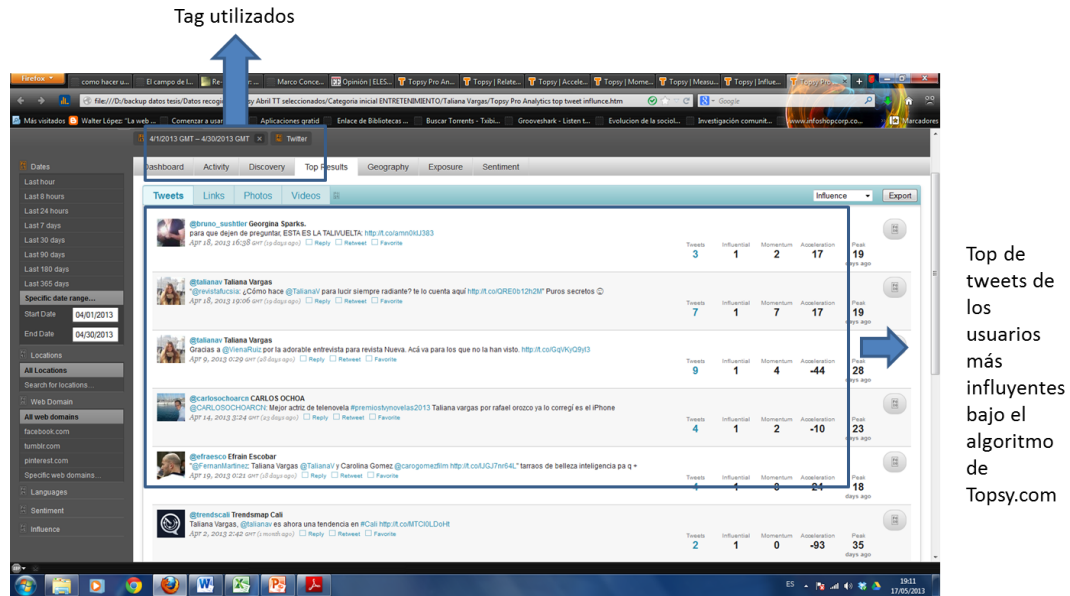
Tag utilizados

Firefox como hacer u... El campo de l... Re... Marco Conce... Opinión | ELES... Topsy Pro An... Topsy | Relate... Topsy | Accele... Topsy | Mome... Topsy | Measu... Topsy | Influe... Topsy Pro

file:///D:/backup datos tesis/Datos recogi... y Abril TT seleccionados/Categoria inicial ENTRETENIMIENTO/Taliana Vargas/Topsy Pro Analytics top tweet influnce.htm

Google

Más visitados Walter López: "La web ... Comenzar a usar... Aplicaciones gratid Enlace de Bibliotecas ... Buscar Torrents - Txibi... Grooveshark - Listen t... Evolucion de la sociol... Investigación comunit... www.infoshopcorp.co... Marcadores

4/1/2013 GMT – 4/30/2013 GMT × Twitter

Dates
Last hour
Last 8 hours
Last 24 hours
Last 7 days
Last 30 days
Last 90 days
Last 180 days
Last 365 days
Specific date range...
Start Date 04/01/2013
End Date 04/30/2013

Locations
All Locations
Search for locations...

Web Domain
All web domains
facebook.com
tumblr.com
pinterest.com
Specific web domains...

Languages
Sentiment
Influence

Dashboard Activity Discovery Top Results Geography Exposure Sentiment

Tweets Links Photos Videos

Influence Export

@bruno_sushtler Georgina Sparks.
para que dejen de preguntar, ESTA ES LA TALIVUELTA: http://t.co/amn0kLI383
Apr 18, 2013 16:38 GMT (19 days ago) Reply Retweet Favorite
Tweets 3 Influential 1 Momentum 2 Acceleration 17 Peak 19 days ago

@talianav Taliana Vargas
"@revistafucsia: ¿Cómo hace @TalianaV para lucir siempre radiante? te lo cuenta aquí http://t.co/QRE0b12h2M" Puros secretos ☺
Apr 18, 2013 19:06 GMT (19 days ago) Reply Retweet Favorite
Tweets 7 Influential 1 Momentum 7 Acceleration 17 Peak 19 days ago

@talianav Taliana Vargas
Gracias a @VienaRuiz por la adorable entrevista para revista Nueva. Acá va para los que no la han visto. http://t.co/GqVKyQ9yl3
Apr 9, 2013 0:29 GMT (28 days ago) Reply Retweet Favorite
Tweets 9 Influential 1 Momentum 4 Acceleration -44 Peak 28 days ago

@carlosochoarcn CARLOS OCHOA
@CARLOSOCHOARCN: Mejor actriz de telenovela #premiostvynovelas2013 Taliana vargas por rafael orozco ya lo corregí es el iPhone
Apr 14, 2013 3:24 GMT (23 days ago) Reply Retweet Favorite
Tweets 4 Influential 1 Momentum 2 Acceleration -10 Peak 23 days ago

@efraesco Efrain Escobar
"@FernanMartinez: Taliana Vargas @TalianaV y Carolina Gomez @carogomezfilm http://t.co/UGJ7hr64L" tarraos de belleza inteligencia pa q +
Apr 19, 2013 0:21 GMT (18 days ago) Reply Retweet Favorite
Tweets 1 Influential 1 Momentum 3 Acceleration 24 Peak 18 days ago

@trendscali Trendsmap Cali
Taliana Vargas, @talianav es ahora una tendencia en #Cali http://t.co/MTCl0LDoHt
Apr 2, 2013 2:42 GMT (1 month ago) Reply Retweet Favorite
Tweets 2 Influential 1 Momentum 0 Acceleration -93 Peak 35 days ago

Top de tweets de los usuarios más influyentes bajo el algoritmo de Topsy.com

ES 19:11 17/05/2013